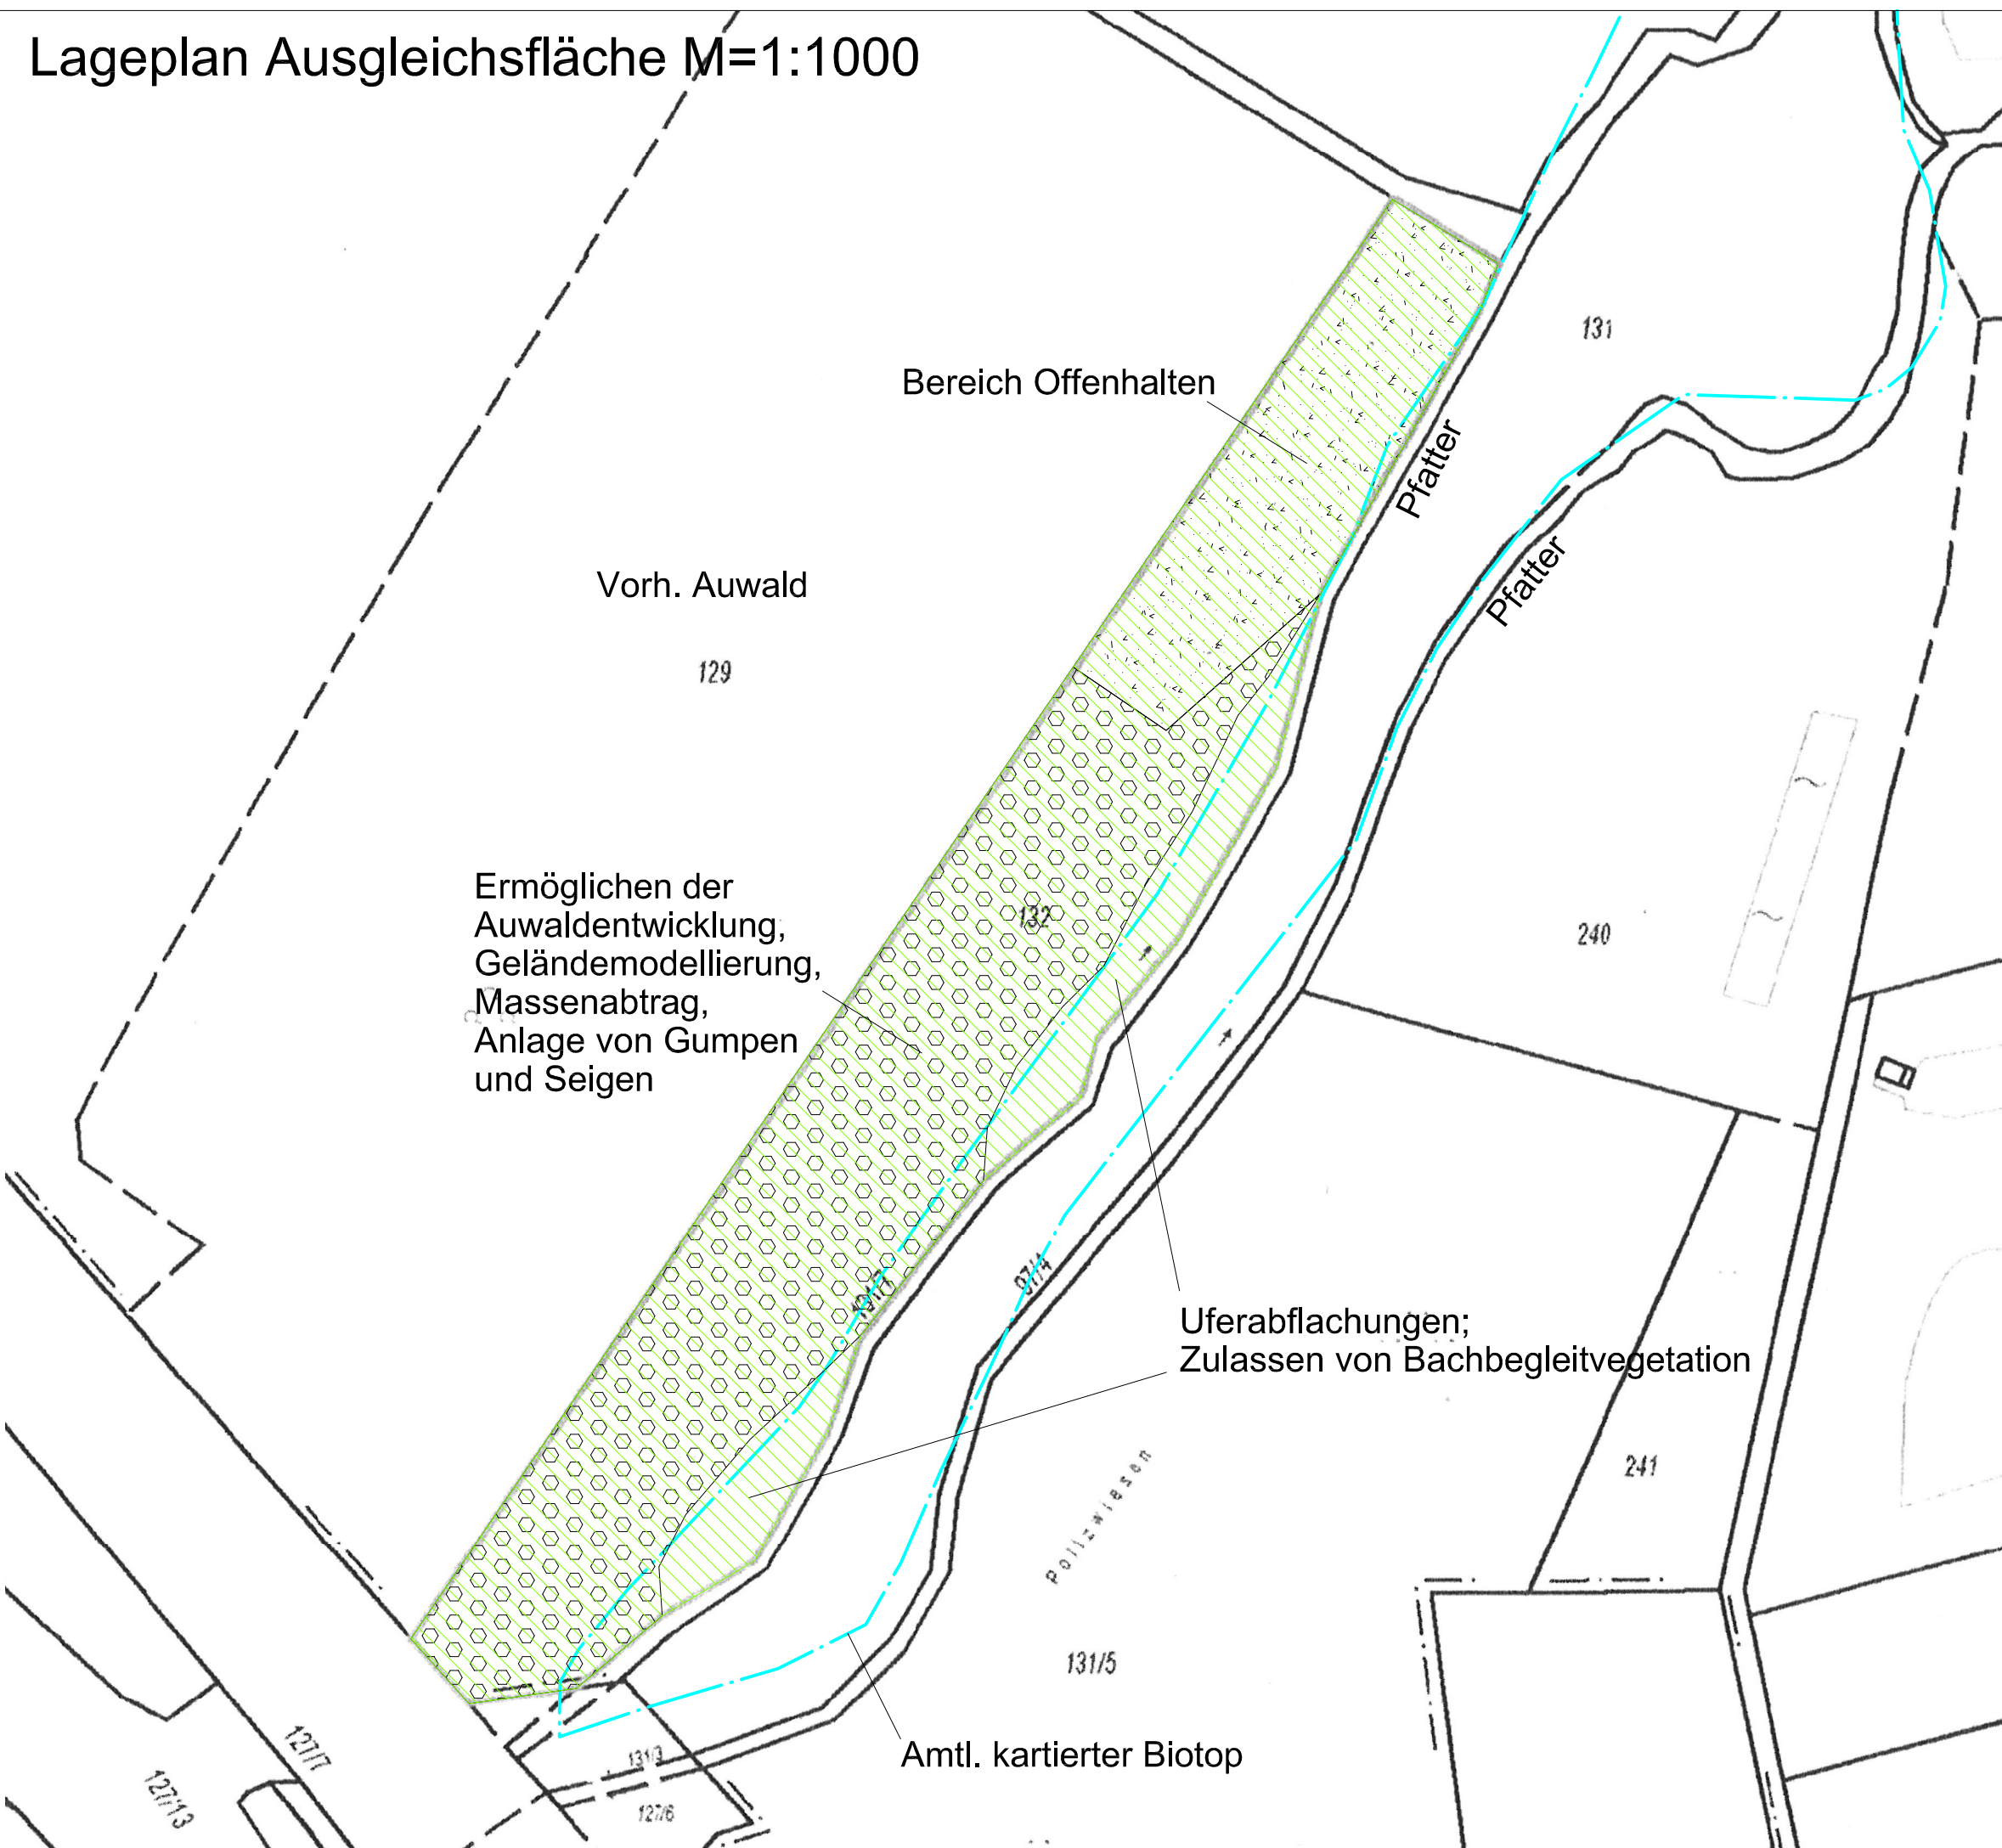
Lageplan Ausgleichsfläche M=1:1000

Bereich Offenhalten

131

Pfatter

Pfatter

Vorh. Auwald

129

240

Ermöglichen der Auwaldentwicklung, Geländemodellierung, Massenabtrag, Anlage von Gumpen und Seigen

132

97/4

Uferabflachungen; Zulassen von Bachbegleitvegetation

241

Pollzwiesen

131/5

127/7

127/13

131/3

127/6

Amtl. kartierter Biotop